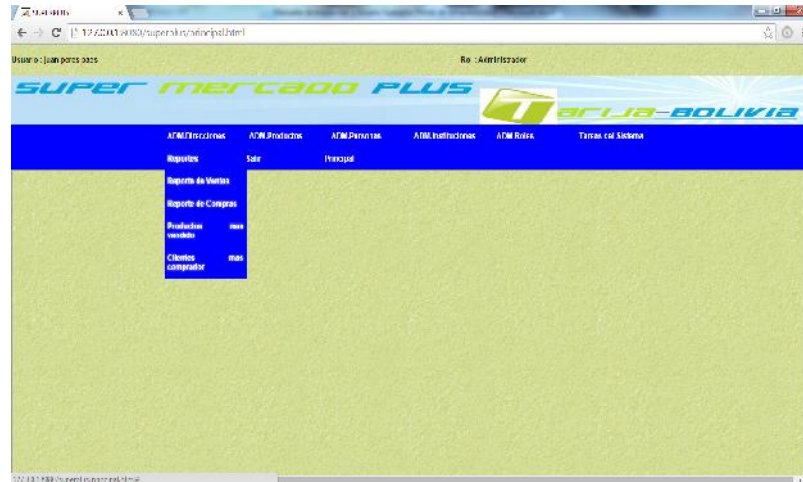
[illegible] ×

127.0.0.1:8080/superplus/principal.html

Usuario : juan peres paes

Rol : Administrador

SUPER MERCADO PLUS

TARIJA-BOLIVIA

ADM.Direcciones ADM.Productos ADM.Personas ADM.Instituciones ADM.Roles Tareas del Sistema

Reportes Salir Principal

Reporte de Ventas

Reporte de Compras

Productos mas vendido

Clientes mas comprador

127.0.0.1:8080/superplus/principal.html#